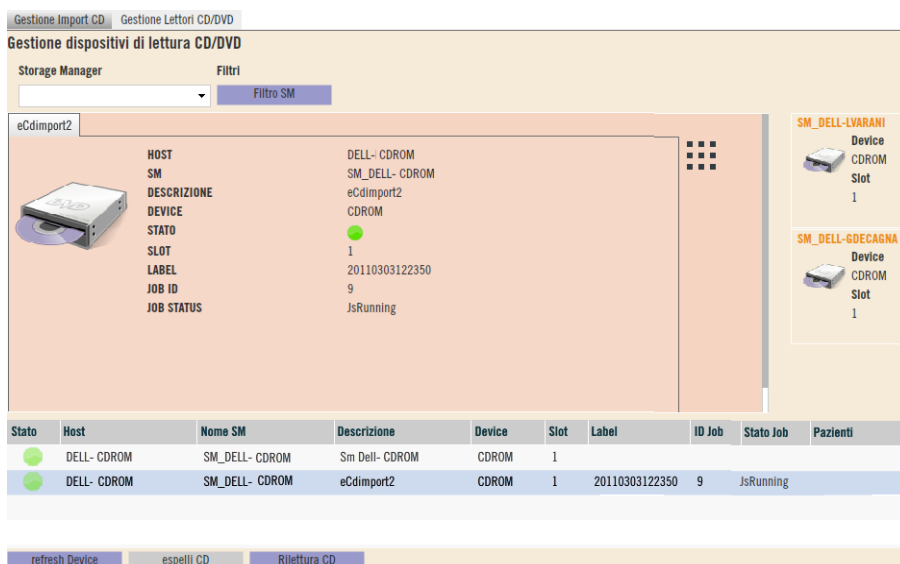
Gestione Import CD | Gestione Lettori CD/DVD

Gestione dispositivi di lettura CD/DVD

Storage Manager

Filtri

Filtro SM

eCdimport2

HOST DELL- CDROM
SM SM_DELL- CDROM
DESCRIZIONE eCdimport2
DEVICE CDROM
STATO
SLOT 1
LABEL 20110303122350
JOB ID 9
JOB STATUS JsRunning

SM_DELL-LVARANI
Device
CDROM
Slot
1

SM_DELL-GDECAGNA
Device
CDROM
Slot
1

| Stato | Host | Nome SM | Descrizione | Device | Slot | Label | ID Job | Stato Job | Pazienti |
|---|---|---|---|---|---|---|---|---|---|
| | DELL- CDROM | SM_DELL- CDROM | Sm Dell- CDROM | CDROM | 1 | | | | |
| | DELL- CDROM | SM_DELL- CDROM | eCdimport2 | CDROM | 1 | 20110303122350 | 9 | JsRunning | |

refresh Device | espelli CD | Rilettura CD